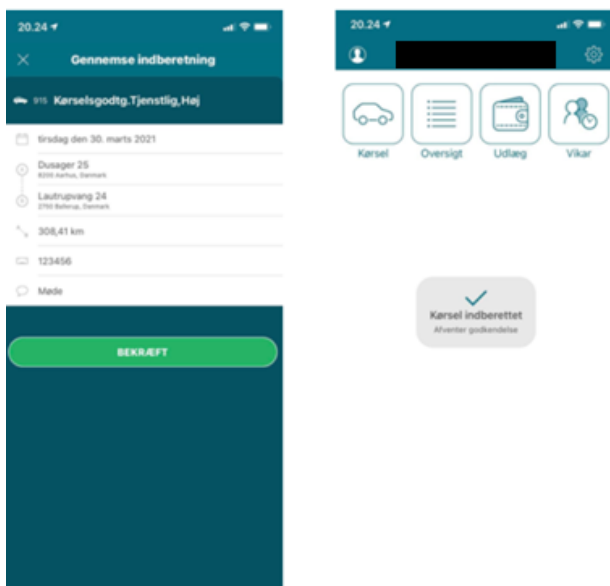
20.24

Gennemse indberetning

915 Kørselsgodtg.Tjenstlig,Høj

tirsdag den 30. marts 2021

Dusager 25
8200 Aarhus, Danmark

Lautrupvang 24
2750 Ballerup, Danmark

308,41 km

123456

Møde

BEKRÆFT

20.24

Kørsel

Oversigt

Udlæg

Vikar

Kørsel indberettet
Afventer godkendelse